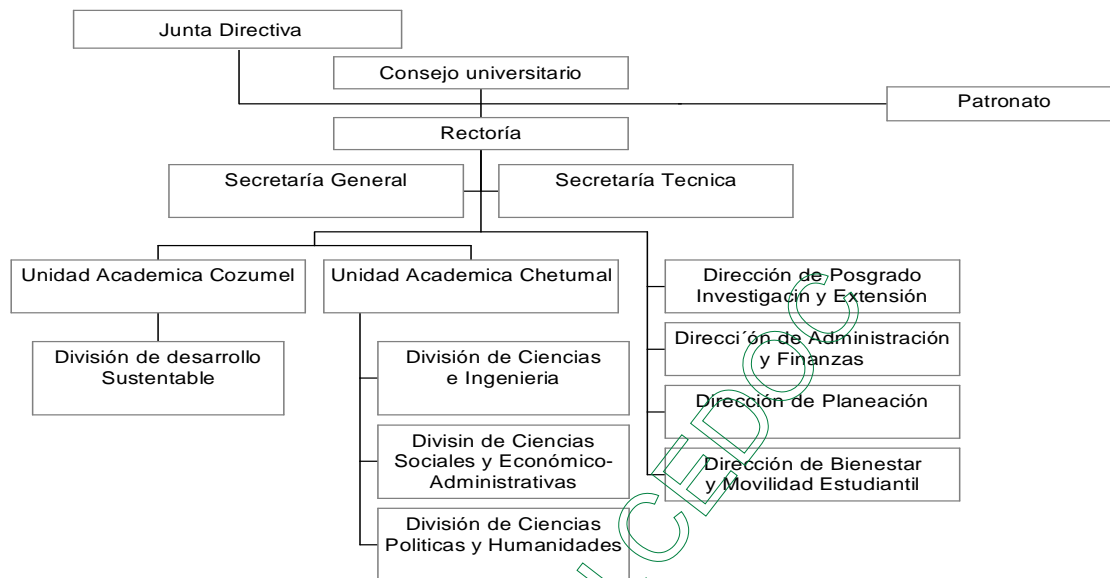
Junta Directiva

Consejo universitario

Patronato

Rectoría

Secretaría General

Secretaría Tecnica

Unidad Academica Cozumel

Unidad Academica Chetumal

Dirección de Posgrado Investigacin y Extensión

División de desarrollo Sustentable

División de Ciencias e Ingenieria

Direcci´ón de Administración y Finanzas

Dirección de Planeación

Divisin de Ciencias Sociales y Económico-Administrativas

Dirección de Bienestar y Movilidad Estudiantil

División de Ciencias Politicas y Humanidades

CEDOC